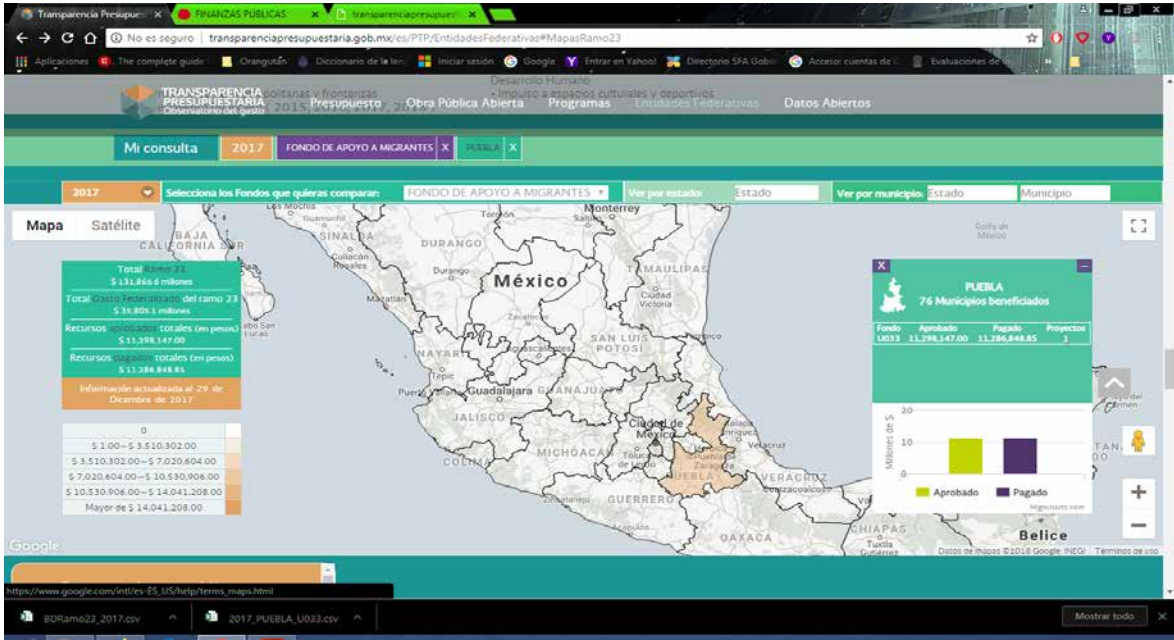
Transparencia Presupue... × FINANZAS PÚBLICAS × transparenciapresupues... ×

No es seguro | transparenciapresupuestaria.gob.mx/es/PTP/EntidadesFederativas#MapasRamo23

Aplicaciones The complete guide Orangután Diccionario de la len Iniciar sesión Google Entrar en Yahoo! Directorio SFA Gobi Acceso cuentas de Evaluaciones de

TRANSPARENCIA PRESUPUESTARIA Observatorio del gasto Presupuesto Obra Pública Abierta Programas Entidades Federativas Datos Abiertos

Desarrollo Humano
politanas y fronteras
- Impulso a espacios culturales y deportivos
2015 2016 2017 2018

Mi consulta 2017 FONDO DE APOYO A MIGRANTES X PUEBLA X

2017 Selecciona los Fondos que quieras comparar: FONDO DE APOYO A MIGRANTES Ver por estado: Estado Ver por municipio: Estado Municipio

Mapa Satélite

Total Ramo 23
$ 131,865.6 millones
Total Gasto Federalizado del ramo 23
$ 35,805.1 millones
Recursos aprobados totales (en pesos)
$ 11,298,147.00
Recursos pagados totales (en pesos)
$ 11,286,848.85
Información actualizada al 29 de Diciembre de 2017

0
$ 1.00 – $ 3,510,302.00
$ 3,510,302.00 – $ 7,020,604.00
$ 7,020,604.00 – $ 10,530,906.00
$ 10,530,906.00 – $ 14,041,208.00
Mayor de $ 14,041,208.00

BAJA CALIFORNIA SUR SINALOA DURANGO Monterrey TAMAULIPAS México Mazatlán Durango Torreón Saltillo Culiacán Ciudad Victoria Zacatecas SAN LUIS POTOSÍ NAYARIT Aguascalientes Guadalajara GUANAJUATO JALISCO COLIMA MICHOACÁN Ciudad de México Toluca Puebla de Zaragoza PUEBLA Veracruz VERACRUZ Coatzacoalcos GUERRERO Acapulco OAXACA CHIAPAS Tuxtla Gutiérrez Belice Golfo de México

X PUEBLA
76 Municipios beneficiados
| Fondo | Aprobado | Pagado | Proyectos |
|---|---|---|---|
| U033 | 11,298,147.00 | 11,286,848.85 | 1 |

20
10
0
Millones de $
Aprobado Pagado
Highcharts.com

Google Datos de mapas ©2018 Google, INEGI Términos de uso

https://www.google.com/intl/es-ES_US/help/terms_maps.html

BDRamo23_2017.csv 2017_PUEBLA_U033.csv Mostrar todo